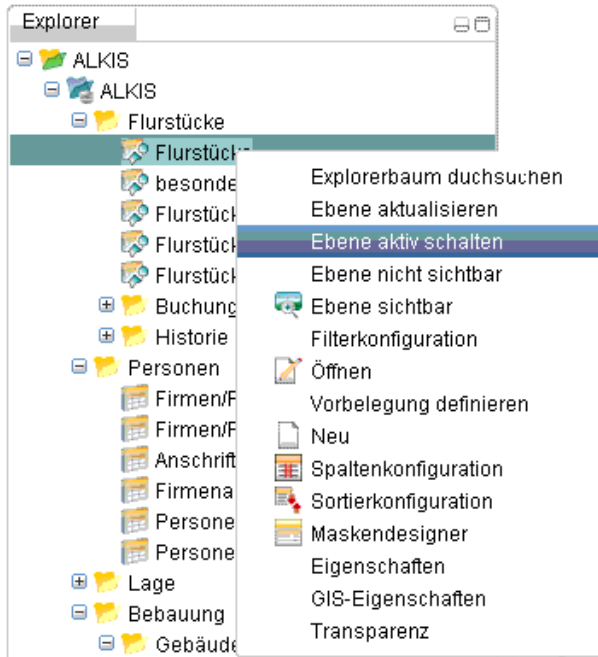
Explorer

ALKIS
ALKIS
Flurstücke
Flurstücke
besonde
Flurstück
Flurstück
Flurstück
Buchung
Historie
Personen
Firmen/F
Firmen/F
Anschrift
Firmena
Persone
Persone
Lage
Bebauung
Gebäude

Explorerbaum duchsuchen
Ebene aktualisieren
Ebene aktiv schalten
Ebene nicht sichtbar
Ebene sichtbar
Filterkonfiguration
Öffnen
Vorbelegung definieren
Neu
Spaltenkonfiguration
Sortierkonfiguration
Maskendesigner
Eigenschaften
GIS-Eigenschaften
Transparenz